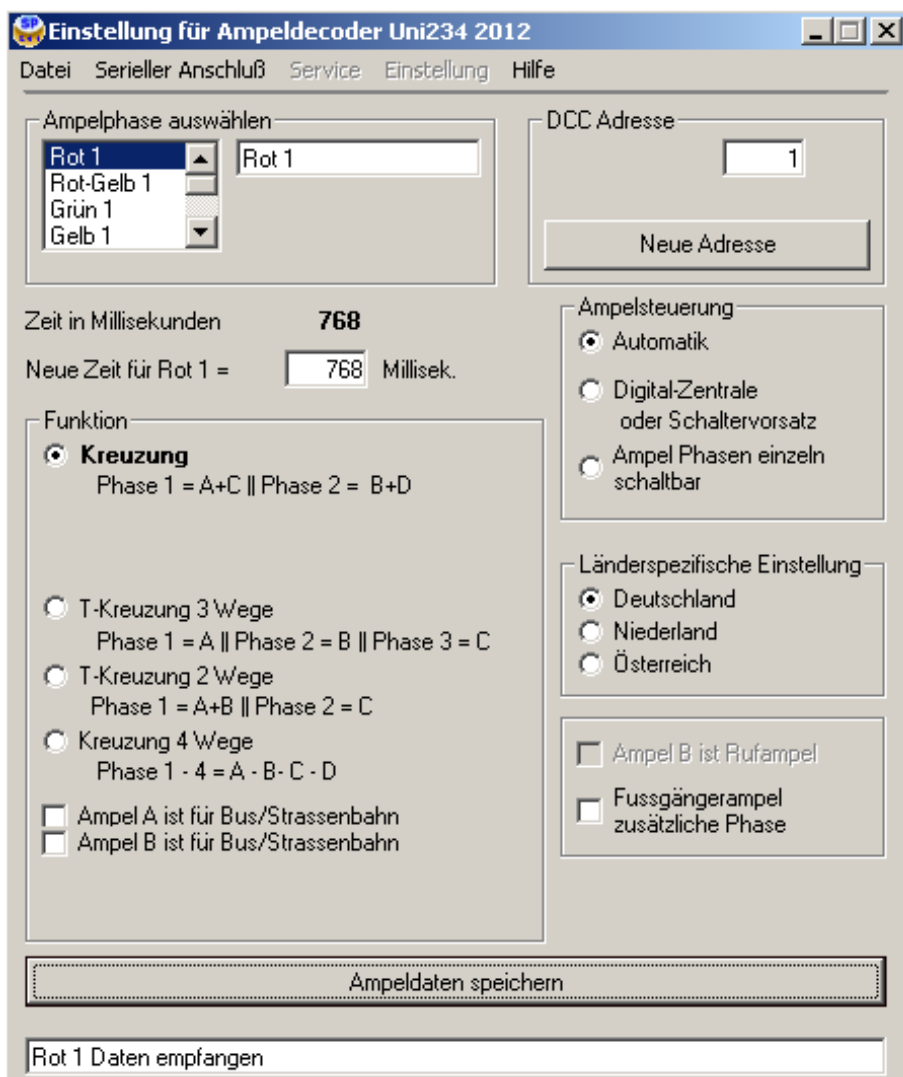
Einstellung für Ampeldecoder Uni234 2012

Datei Serieller Anschluß Service Einstellung Hilfe

Ampelphase auswählen
Rot 1
Rot-Gelb 1
Grün 1
Gelb 1
Rot 1

DCC Adresse
1
Neue Adresse

Zeit in Millisekunden 768
Neue Zeit für Rot 1 = 768 Millisek.

Ampelsteuerung
Automatik
Digital-Zentrale oder Schaltervorsatz
Ampel Phasen einzeln schaltbar

Funktion
Kreuzung
Phase 1 = A+C || Phase 2 = B+D

T-Kreuzung 3 Wege
Phase 1 = A || Phase 2 = B || Phase 3 = C
T-Kreuzung 2 Wege
Phase 1 = A+B || Phase 2 = C
Kreuzung 4 Wege
Phase 1 - 4 = A - B- C - D
Ampel A ist für Bus/Strassenbahn
Ampel B ist für Bus/Strassenbahn

Länderspezifische Einstellung
Deutschland
Niederland
Österreich

Ampel B ist Rufampel
Fussgängerampel zusätzliche Phase

Ampeldaten speichern

Rot 1 Daten empfangen